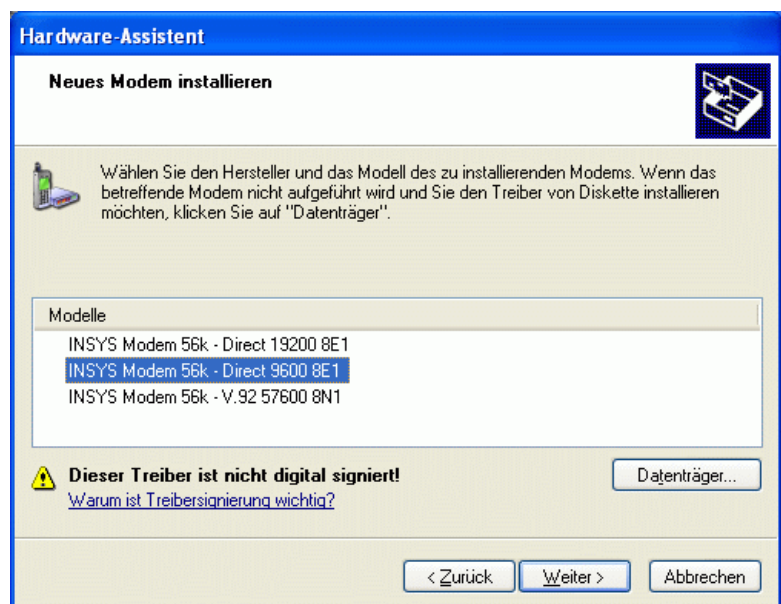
Hardware-Assistent

Neues Modem installieren

Wählen Sie den Hersteller und das Modell des zu installierenden Modems. Wenn das betreffende Modem nicht aufgeführt wird und Sie den Treiber von Diskette installieren möchten, klicken Sie auf "Datenträger".

Modelle

INSYS Modem 56k - Direct 19200 8E1
INSYS Modem 56k - Direct 9600 8E1
INSYS Modem 56k - V.92 57600 8N1

Dieser Treiber ist nicht digital signiert!
Warum ist Treibersignierung wichtig?

Datenträger...

< Zurück
Weiter >
Abbrechen